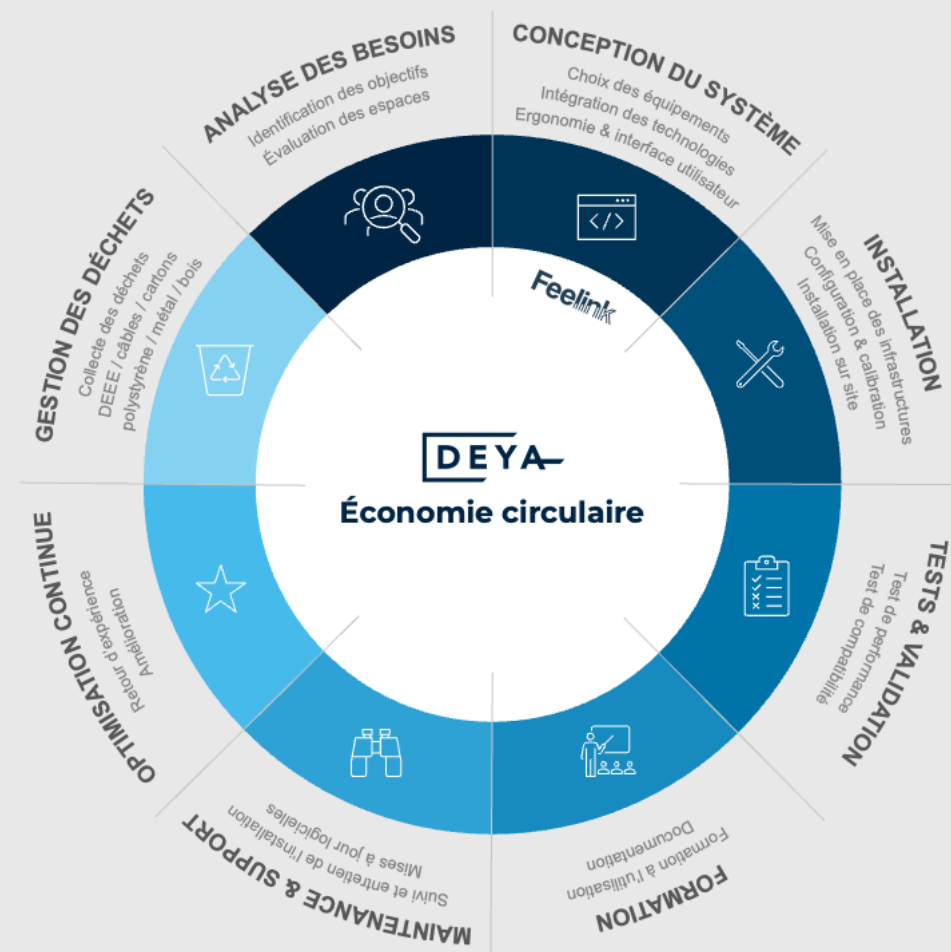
ANALYSE DES BESOINS
Identification des objectifs
Évaluation des espaces

CONCEPTION DU SYSTÈME
Choix des équipements
Intégration des technologies
Ergonomie & interface utilisateur

Feelink

INSTALLATION
Mise en place des infrastructures
Configuration & calibration
Installation sur site

TESTS & VALIDATION
Test de performance
Test de compatibilité

FORMATION
Formation à l'utilisation
Documentation

MAINTENANCE & SUPPORT
Suivi et entretien de l'installation
Mises à jour logicielles

OPTIMISATION CONTINUE
Retour d'expérience
Amélioration

GESTION DES DÉCHETS
Collecte des déchets
DEEE / câbles / cartons
polystyrène / métal / bois

DEYA
Économie circulaire